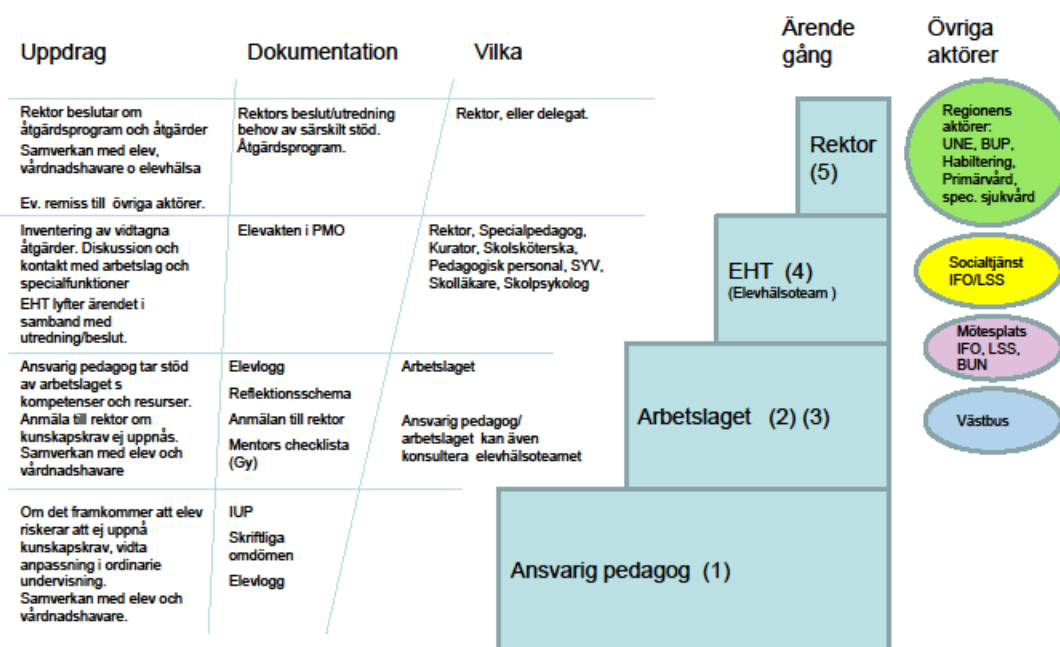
Uppdrag

Dokumentation

Vilka

Ärende gång

Övriga aktörer

Rektor beslutar om åtgärdsprogram och åtgärder
Samverkan med elev, vårdnadshavare o elevhälsa

Ev. remiss till övriga aktörer.

Rektors beslut/utredning behov av särskilt stöd.
Åtgärdsprogram.

Rektor, eller delegat.

Rektor (5)

Regionens aktörer:
UNE, BUP, Habilitering, Primärvård, spec. sjukvård

Inventering av vidtagna åtgärder. Diskussion och kontakt med arbetslag och specialfunktioner
EHT lyfter ärendet i samband med utredning/beslut.

Elevakten i PMO

Rektor, Specialpedagog, Kurator, Skolsköterska, Pedagogisk personal, SYV, Skolläkare, Skolpsykolog

EHT (4)
(Elevhälsoteam )

Socialtjänst IFO/LSS

Mötesplats IFO, LSS, BUN

Ansvarig pedagog tar stöd av arbetslaget s kompetenser och resurser.
Anmäla till rektor om kunskapskrav ej uppnås.
Samverkan med elev och vårdnadshavare

Elevlogg
Reflektionsschema
Anmälan till rektor
Mentors checklista (Gy)

Arbetslaget

Ansvarig pedagog/ arbetslaget kan även konsultera elevhälsoteamet

Arbetslaget (2) (3)

Västbus

Om det framkommer att elev riskerar att ej uppnå kunskapskrav, vidta anpassning i ordinarie undervisning.
Samverkan med elev och vårdnadshavare.

IUP
Skriftliga omdömen
Elevlogg

Ansvarig pedagog (1)